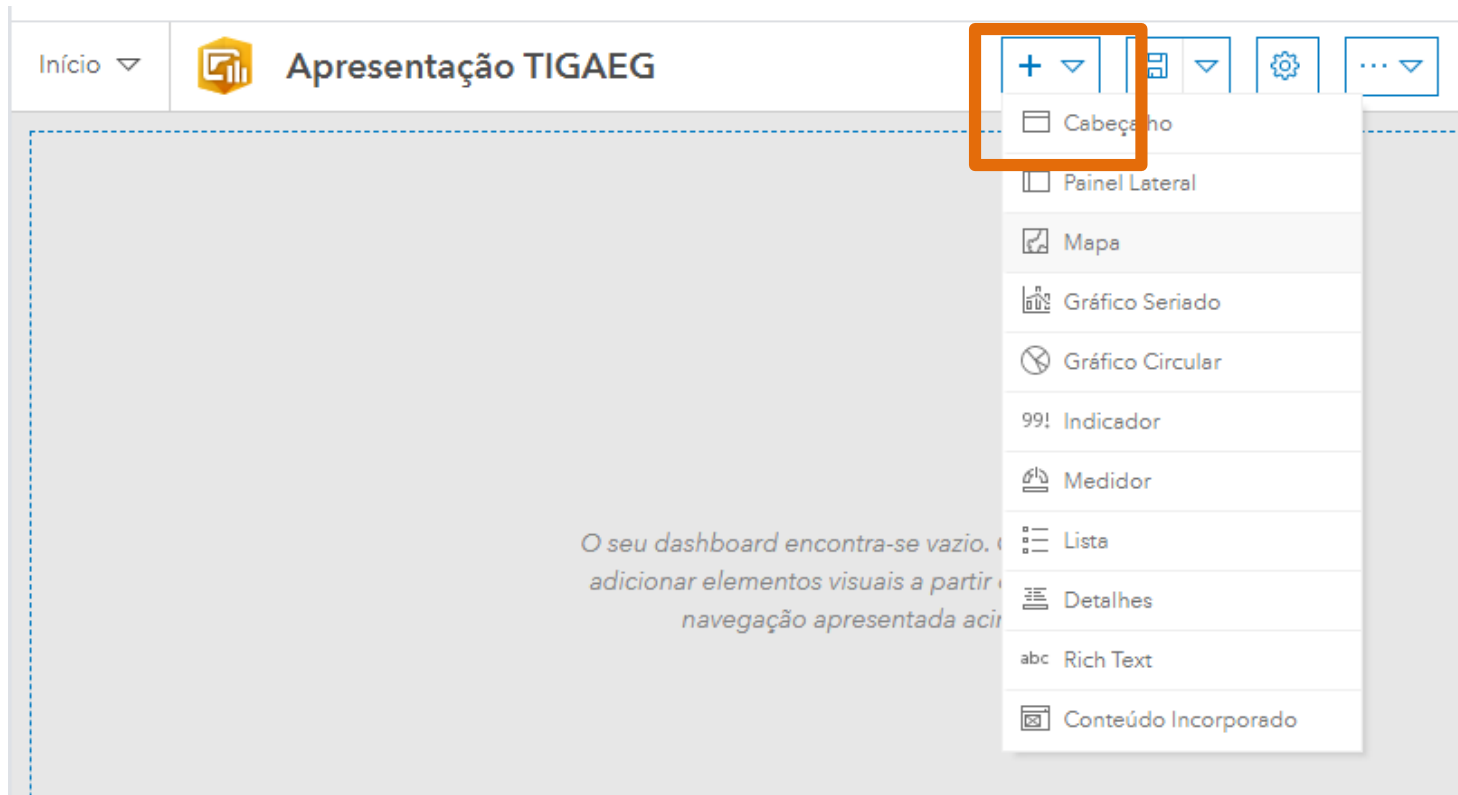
Início

Apresentação TIGAEG

+

Cabeçalho
Painel Lateral
Mapa
Gráfico Seriado
Gráfico Circular
99! Indicador
Medidor
Lista
Detalhes
abc Rich Text
Conteúdo Incorporado

O seu dashboard encontra-se vazio. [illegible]
adicionar elementos visuais a partir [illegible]
navegação apresentada aci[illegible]